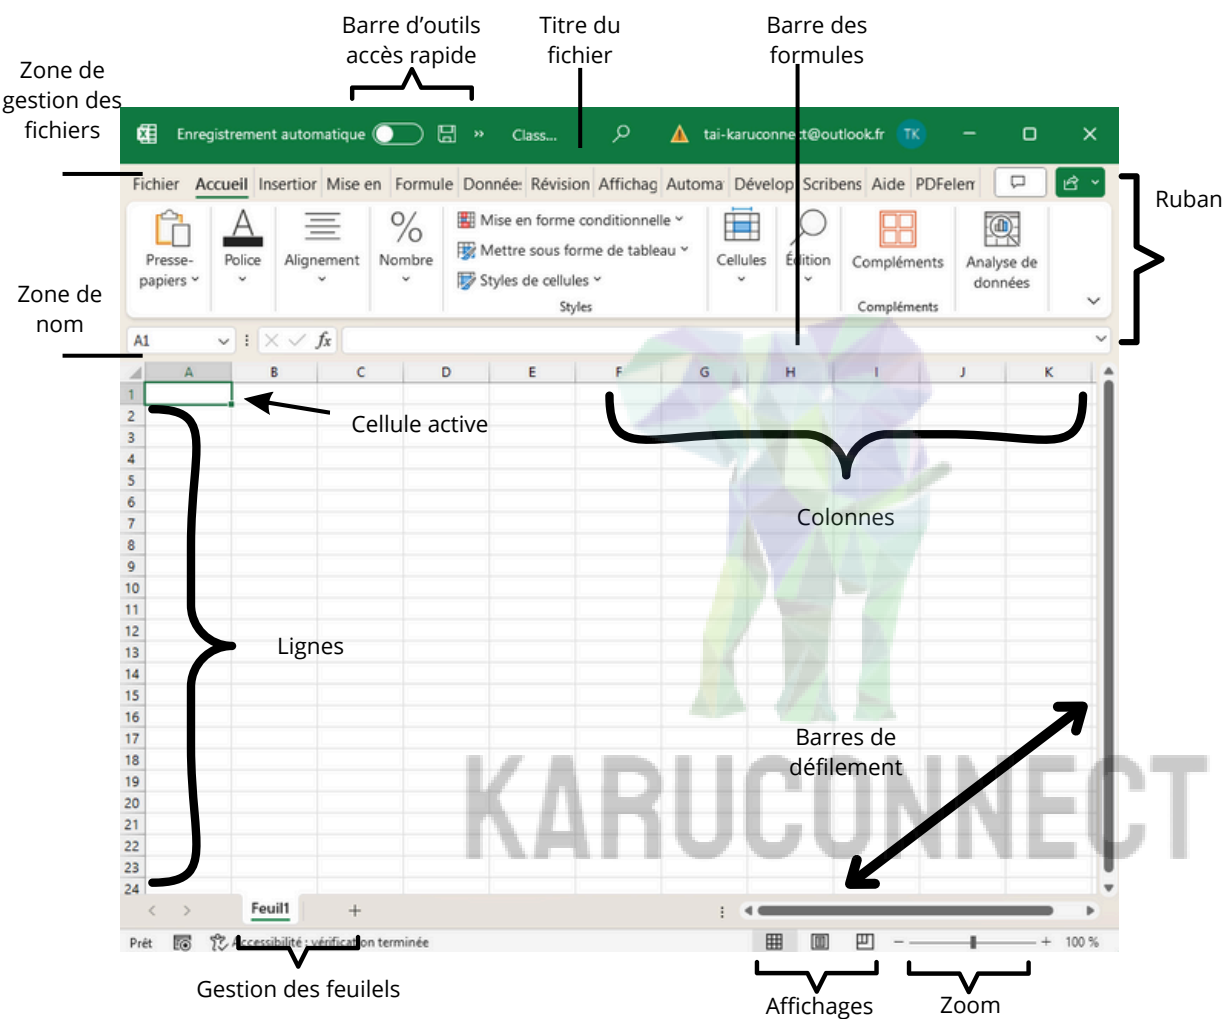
Barre d'outils accès rapide

Titre du fichier

Barre des formules

Zone de gestion des fichiers

Enregistrement automatique

Class...

tai-karuconnect@outlook.fr

TK

Fichier Accueil Insertion Mise en Formule Données Révision Affichag Automa Dévelop Scribens Aide PDFelem

Ruban

Presse-papiers

Police

Alignement

Nombre

Mise en forme conditionnelle

Mettre sous forme de tableau

Styles de cellules

Styles

Cellules

Édition

Compléments

Compléments

Analyse de données

Zone de nom

A1

$fx$

| | A | B | C | D | E | F | G | H | I | J | K |
|---|---|---|---|---|---|---|---|---|---|---|---|
| 1 | | | | | | | | | | | |
| 2 | | | | | | | | | | | |
| 3 | | | | | | | | | | | |
| 4 | | | | | | | | | | | |
| 5 | | | | | | | | | | | |
| 6 | | | | | | | | | | | |
| 7 | | | | | | | | | | | |
| 8 | | | | | | | | | | | |
| 9 | | | | | | | | | | | |
| 10 | | | | | | | | | | | |
| 11 | | | | | | | | | | | |
| 12 | | | | | | | | | | | |
| 13 | | | | | | | | | | | |
| 14 | | | | | | | | | | | |
| 15 | | | | | | | | | | | |
| 16 | | | | | | | | | | | |
| 17 | | | | | | | | | | | |
| 18 | | | | | | | | | | | |
| 19 | | | | | | | | | | | |
| 20 | | | | | | | | | | | |
| 21 | | | | | | | | | | | |
| 22 | | | | | | | | | | | |
| 23 | | | | | | | | | | | |
| 24 | | | | | | | | | | | |

Cellule active

Colonnes

Lignes

Barres de défilement

KARUCONNECT

Feuil1

Prêt

Accessibilité : vérification terminée

100 %

Gestion des feuilels

Affichages

Zoom